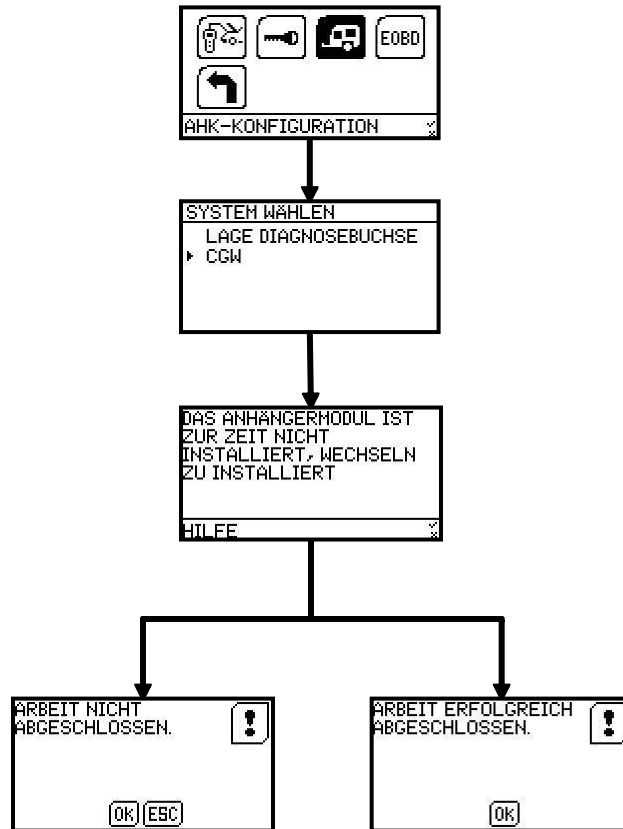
EOBD

AHK-KONFIGURATION

SYSTEM WÄHLEN
LAGE DIAGNOSEBUCHSE
CGW

DAS ANHÄNGERMODUL IST ZUR ZEIT NICHT INSTALLIERT, WECHSELN ZU INSTALLIERT

HILFE

ARBEIT NICHT ABGESCHLOSSEN.

OK ESC

ARBEIT ERFOLGREICH ABGESCHLOSSEN.

OK